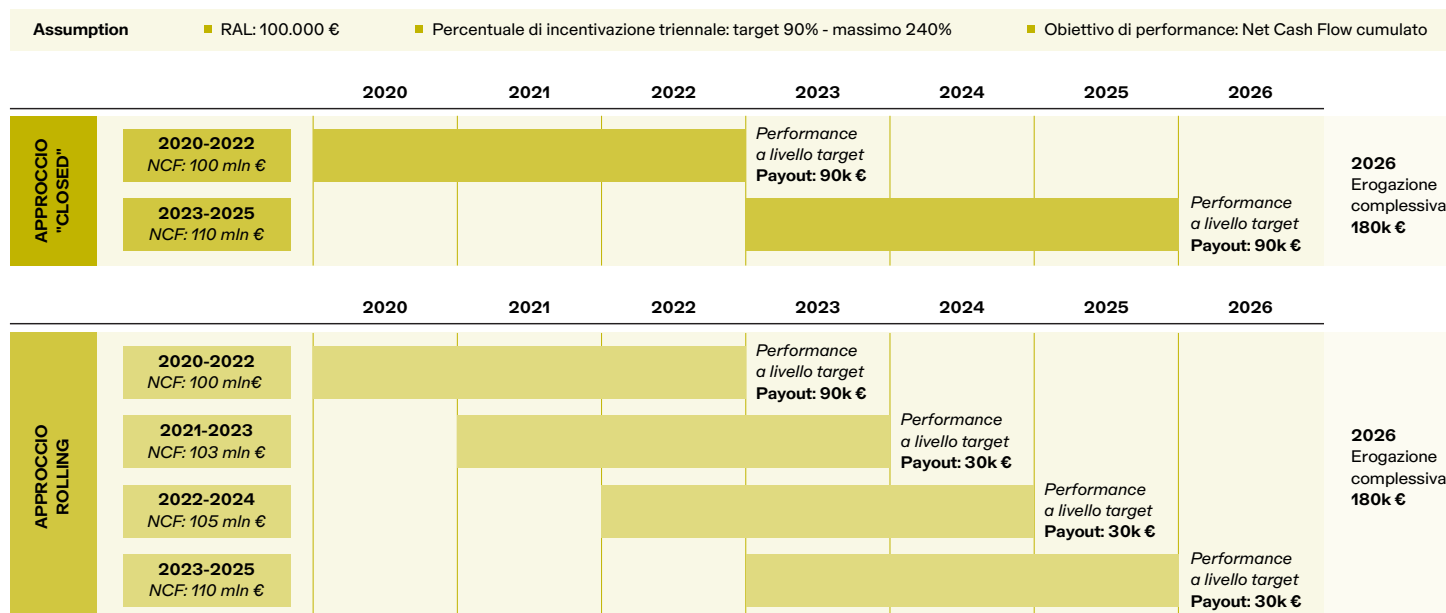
Assumption
RAL: 100.000 €
Percentuale di incentivazione triennale: target 90% - massimo 240%
Obiettivo di performance: Net Cash Flow cumulato

APPROCCIO "CLOSED"

| 2020 | 2021 | 2022 | 2023 | 2024 | 2025 | 2026 |
|---|---|---|---|---|---|---|

**2020-2022**
*NCF: 100 mln €*

*Performance a livello target*
**Payout: 90k €**

**2023-2025**
*NCF: 110 mln €*

*Performance a livello target*
**Payout: 90k €**

**2026**
Erogazione complessiva
**180k €**

APPROCCIO ROLLING

| 2020 | 2021 | 2022 | 2023 | 2024 | 2025 | 2026 |
|---|---|---|---|---|---|---|

**2020-2022**
*NCF: 100 mln€*

*Performance a livello target*
**Payout: 90k €**

**2021-2023**
*NCF: 103 mln €*

*Performance a livello target*
**Payout: 30k €**

**2022-2024**
*NCF: 105 mln €*

*Performance a livello target*
**Payout: 30k €**

**2023-2025**
*NCF: 110 mln €*

*Performance a livello target*
**Payout: 30k €**

**2026**
Erogazione complessiva
**180k €**